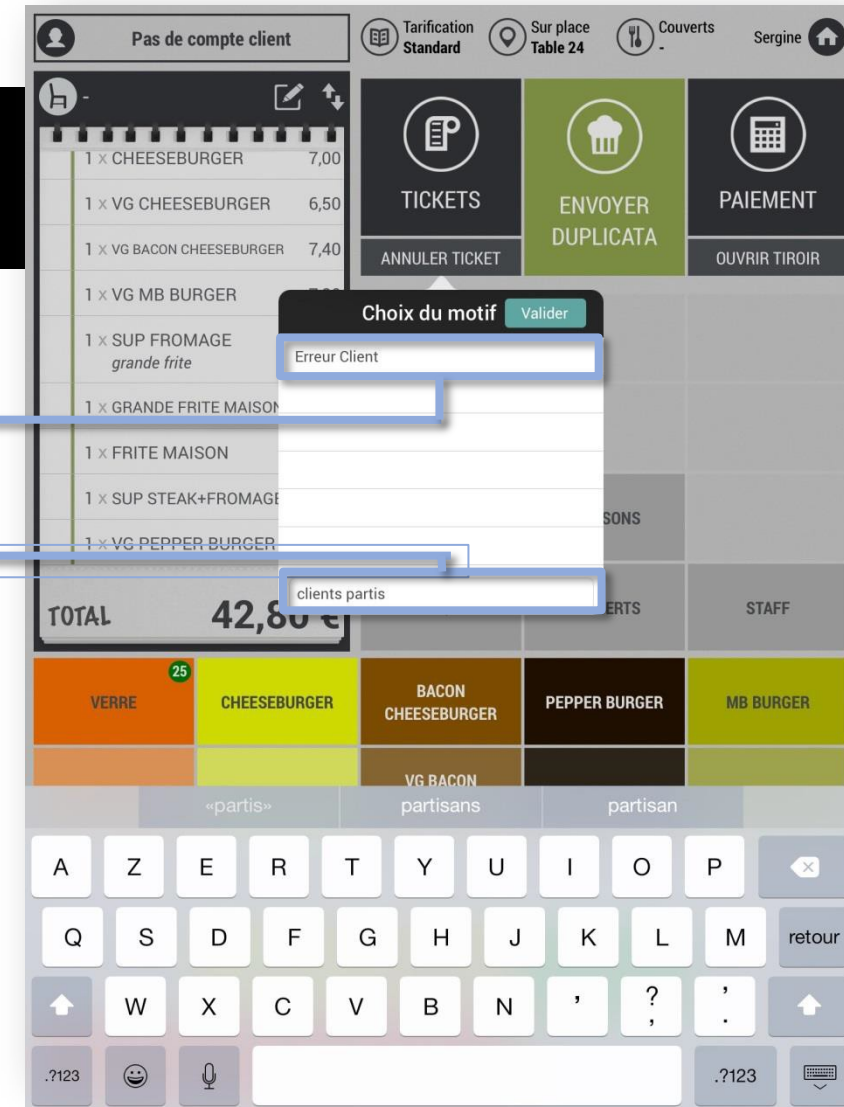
Pas de compte client

Tarification Standard

Sur place Table 24

Couverts -

Sergine

-

1 x CHEESEBURGER 7,00

1 x VG CHEESEBURGER 6,50

1 x VG BACON CHEESEBURGER 7,40

1 x VG MB BURGER

1 x SUP FROMAGE
grande frite

1 x GRANDE FRITE MAISON

1 x FRITE MAISON

1 x SUP STEAK+FROMAGE

1 x VG PEPPER BURGER

TOTAL 42,8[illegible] €

TICKETS

ENVOYER DUPLICATA

PAIEMENT

ANNULER TICKET

OUVRIR TIROIR

Choix du motif

Valider

Erreur Client

clients partis

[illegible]SONS

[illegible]ERTS

STAFF

25

VERRE

CHEESEBURGER

BACON CHEESEBURGER

PEPPER BURGER

MB BURGER

VG BACON

«partis»

partisans

partisan

A Z E R T Y U I O P

Q S D F G H J K L M retour

W X C V B N , ? ; ' .

.?123

.?123